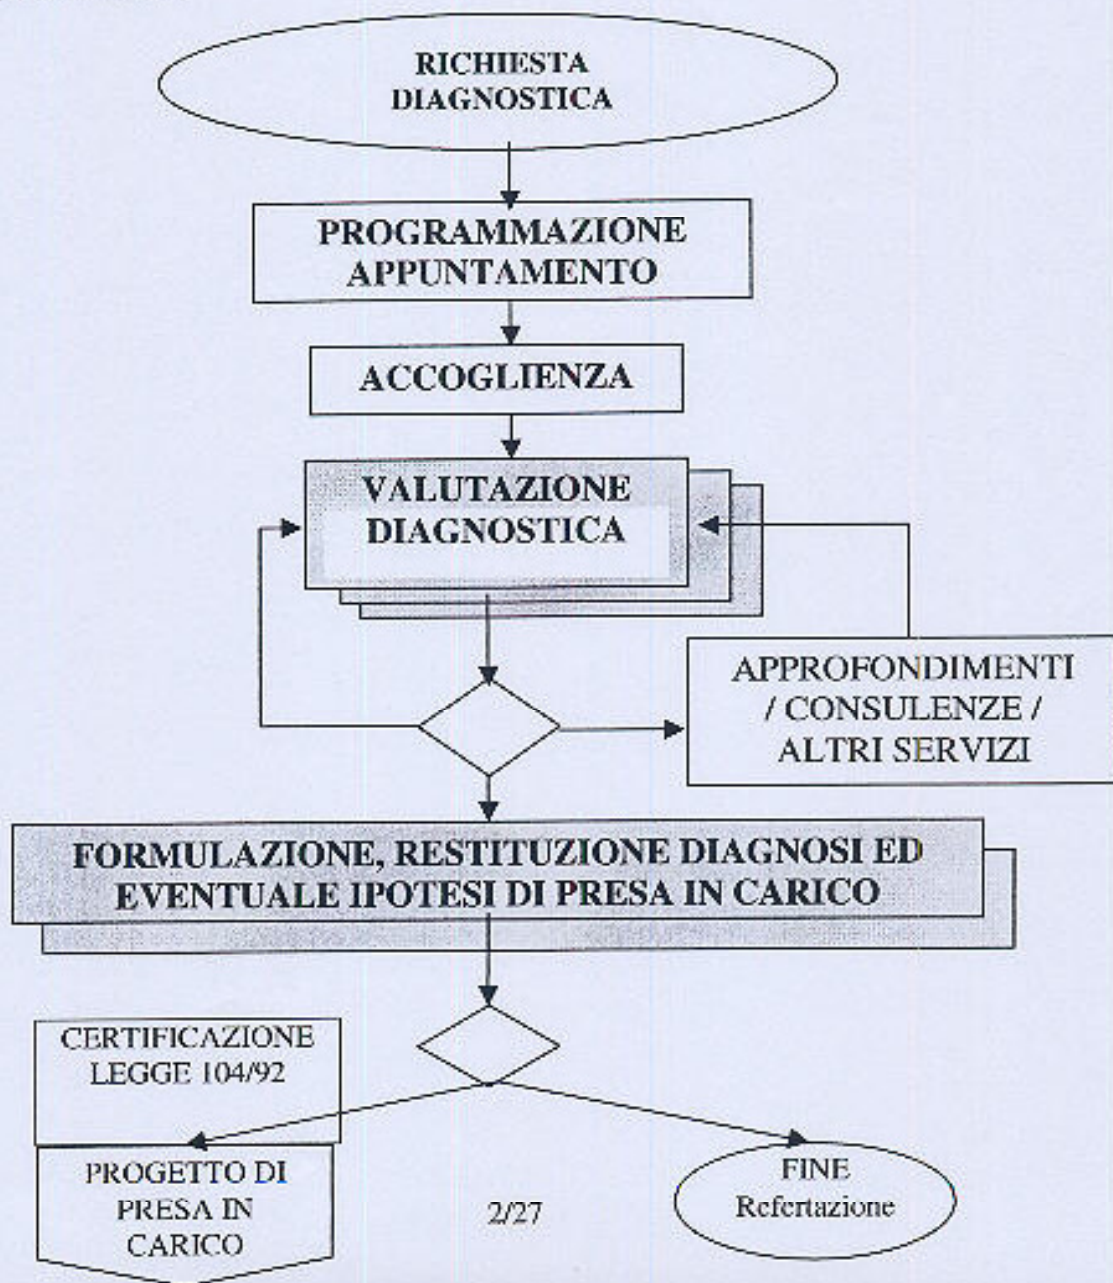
RICHIESTA DIAGNOSTICA

PROGRAMMAZIONE APPUNTAMENTO

ACCOGLIENZA

VALUTAZIONE DIAGNOSTICA

APPROFONDIMENTI / CONSULENZE / ALTRI SERVIZI

FORMULAZIONE, RESTITUZIONE DIAGNOSI ED EVENTUALE IPOTESI DI PRESA IN CARICO

CERTIFICAZIONE LEGGE 104/92

PROGETTO DI PRESA IN CARICO

2/27

FINE Refertazione